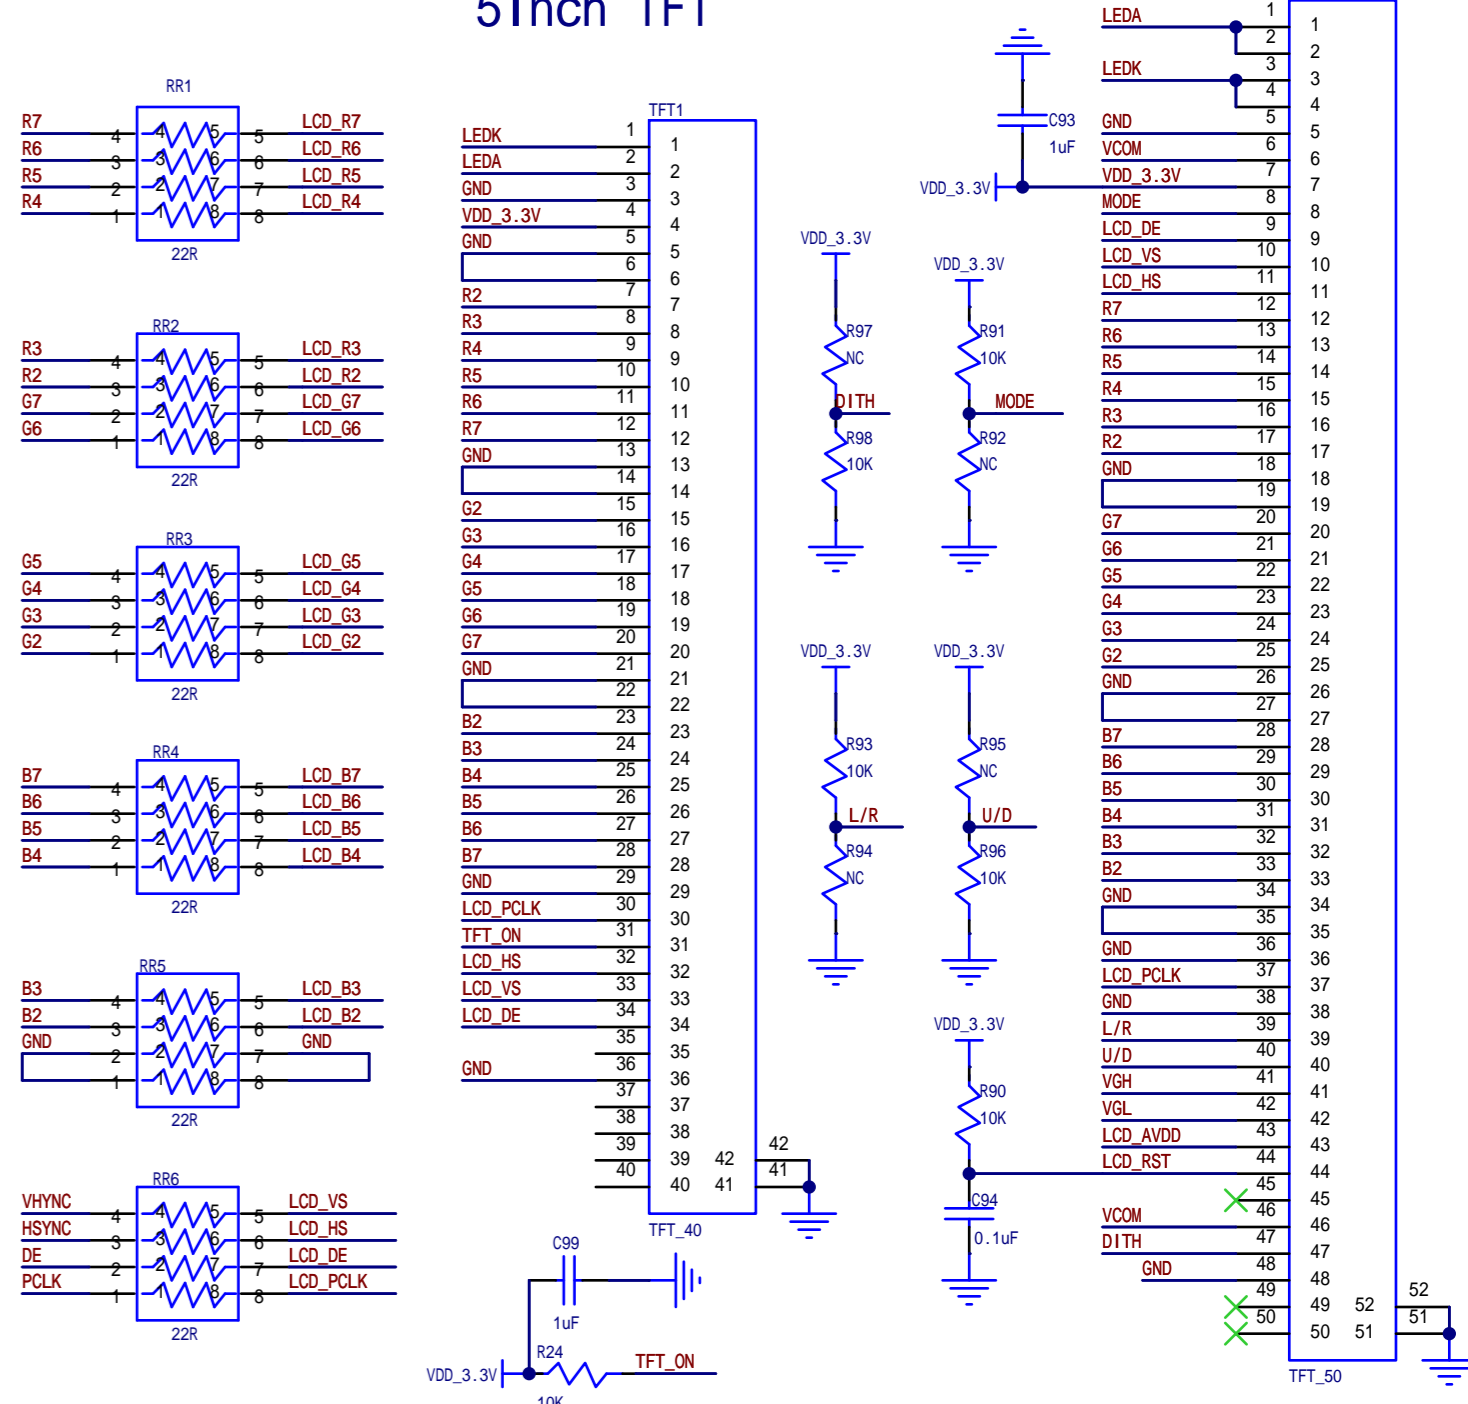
5inch TFT

RR1
R7 4 5 LCD_R7
R6 3 6 LCD_R6
R5 2 7 LCD_R5
R4 1 8 LCD_R4
22R

RR2
R3 4 5 LCD_R3
R2 3 6 LCD_R2
G7 2 7 LCD_G7
G6 1 8 LCD_G6
22R

RR3
G5 4 5 LCD_G5
G4 3 6 LCD_G4
G3 2 7 LCD_G3
G2 1 8 LCD_G2
22R

RR4
B7 4 5 LCD_B7
B6 3 6 LCD_B6
B5 2 7 LCD_B5
B4 1 8 LCD_B4
22R

RR5
B3 4 5 LCD_B3
B2 3 6 LCD_B2
GND 2 7 GND
1 8
22R

RR6
VHYNC 4 5 LCD_VS
HSYNC 3 6 LCD_HS
DE 2 7 LCD_DE
PCLK 1 8 LCD_PCLK
22R

TFT1
LEDK 1 1
LEDA 2 2
GND 3 3
VDD_3.3V 4 4
GND 5 5
6 6
R2 7 7
R3 8 8
R4 9 9
R5 10 10
R6 11 11
R7 12 12
GND 13 13
14 14
G2 15 15
G3 16 16
G4 17 17
G5 18 18
G6 19 19
G7 20 20
GND 21 21
22 22
B2 23 23
B3 24 24
B4 25 25
B5 26 26
B6 27 27
B7 28 28
GND 29 29
LCD_PCLK 30 30
TFT_ON 31 31
LCD_HS 32 32
LCD_VS 33 33
LCD_DE 34 34
35 35
GND 36 36
37 37
38 38
39 39 42 42
40 40 41 41
TFT_40

C99
1uF
R24
10K
VDD_3.3V TFT_ON

VDD_3.3V
R97
NC
DITH
R98
10K

VDD_3.3V
R91
10K
MODE
R92
NC

VDD_3.3V
R93
10K
L/R
R94
NC

VDD_3.3V
R95
NC
U/D
R96
10K

VDD_3.3V
R90
10K
C94
0.1uF

C93
1uF
VDD_3.3V

LEDA 1 1
2 2
LEDK 3 3
4 4
GND 5 5
VCOM 6 6
VDD_3.3V 7 7
MODE 8 8
LCD_DE 9 9
LCD_VS 10 10
LCD_HS 11 11
R7 12 12
R6 13 13
R5 14 14
R4 15 15
R3 16 16
R2 17 17
GND 18 18
19 19
G7 20 20
G6 21 21
G5 22 22
G4 23 23
G3 24 24
G2 25 25
GND 26 26
27 27
B7 28 28
B6 29 29
B5 30 30
B4 31 31
B3 32 32
B2 33 33
GND 34 34
35 35
GND 36 36
LCD_PCLK 37 37
GND 38 38
L/R 39 39
U/D 40 40
VGH 41 41
VGL 42 42
LCD_AVDD 43 43
LCD_RST 44 44
45 45
46 46
VCOM
DITH 47 47
GND 48 48
49 49 52 52
50 50 51 51
TFT_50